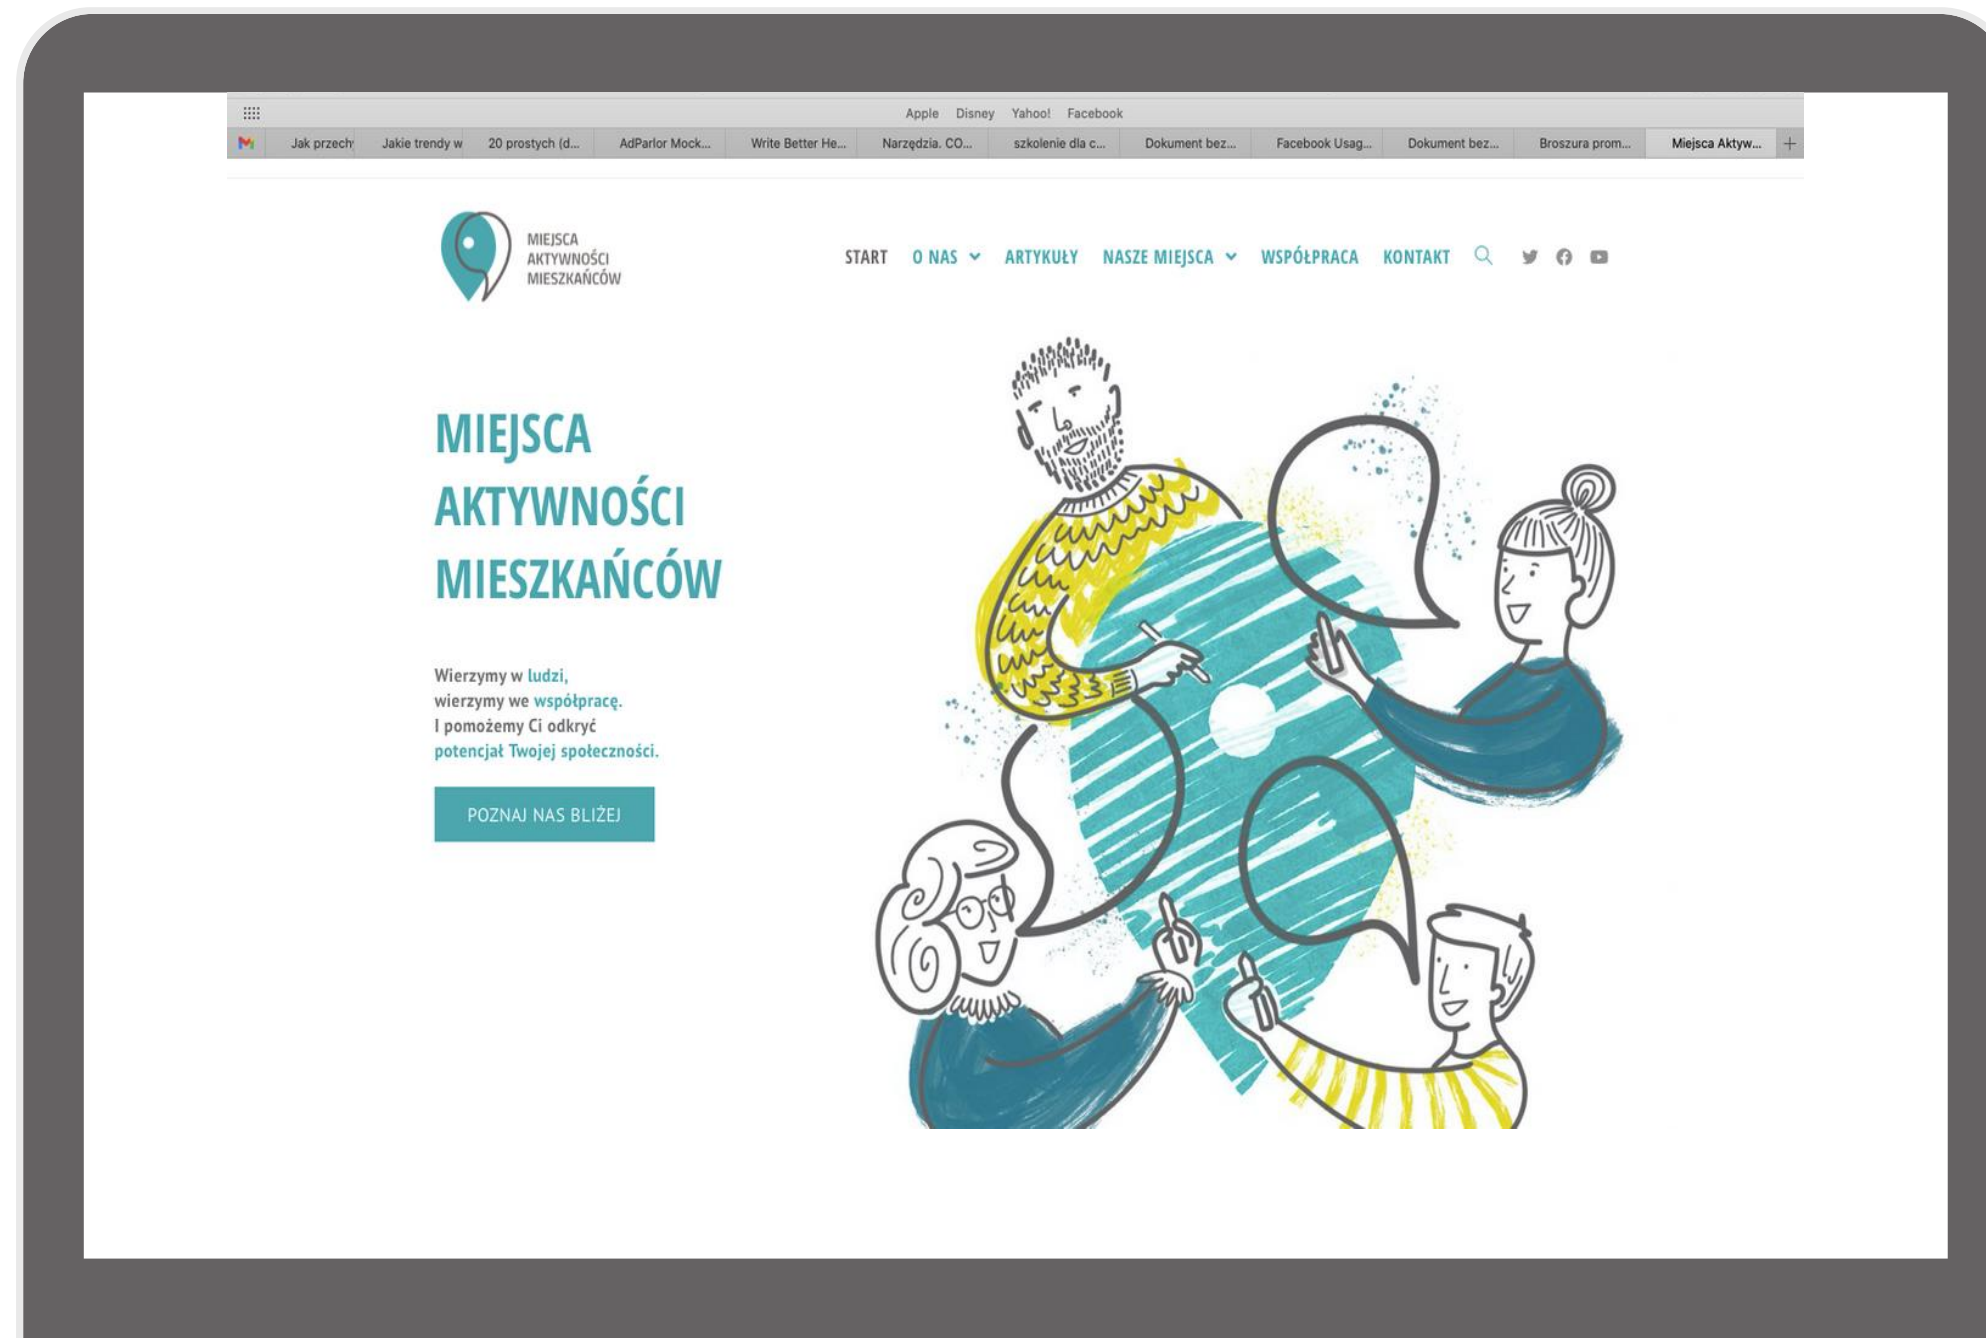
Apple Disney Yahoo! Facebook

Jak przech Jakie trendy w 20 prostych (d... AdParlor Mock... Write Better He... Narzędzia. CO... szkolenie dla c... Dokument bez... Facebook Usag... Dokument bez... Broszura prom... Miejsca Aktyw... +

MIEJSCA AKTYWNOŚCI MIESZKAŃCÓW

START O NAS ARTYKUŁY NASZE MIEJSCA WSPÓŁPRACA KONTAKT

MIEJSCA AKTYWNOŚCI MIESZKAŃCÓW

Wierzymy w ludzi, wierzymy we współpracę. I pomożemy Ci odkryć potencjał Twojej społeczności.

POZNAJ NAS BLIŻEJ